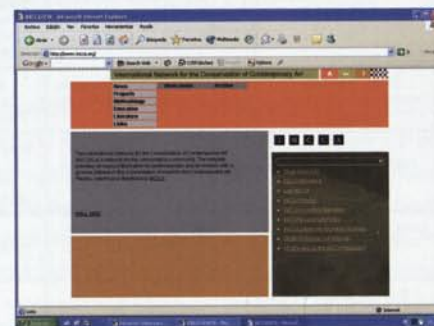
INCCA - Microsoft Internet Explorer
Archivo Edición Ver Favoritos Herramientas Ayuda
Atrás Búsqueda Favoritos Multimedia
Dirección http://www.incca.org/
Google
International Network for the Conservation of Contemporary Art
News
Projects
Membership
Education
Literature
Links
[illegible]
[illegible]
Internet